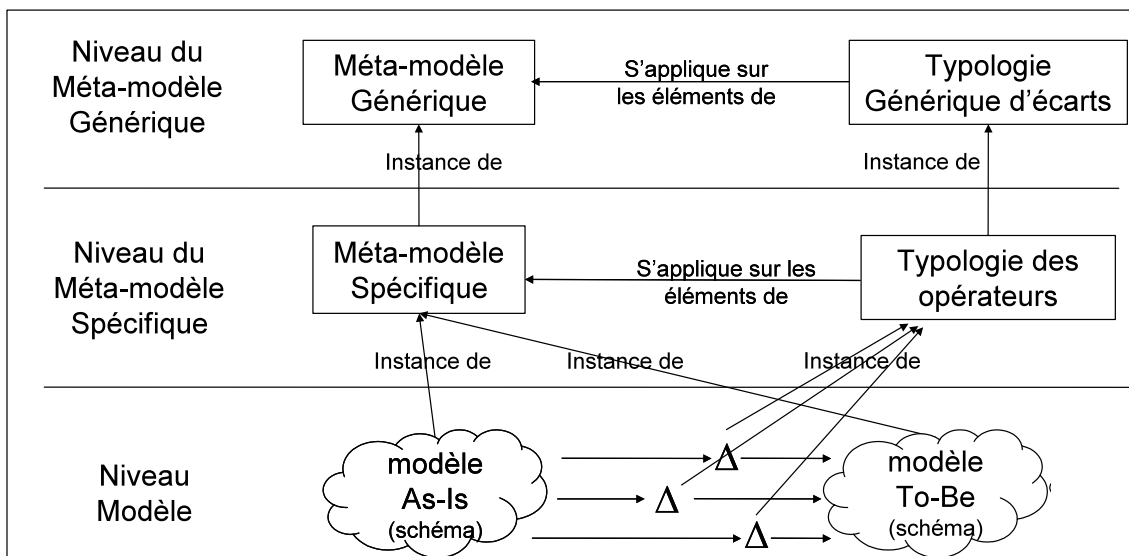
Niveau du Méta-modèle Générique

Méta-modèle Générique

S'applique sur les éléments de

Typologie Générique d'écarts

Instance de

Instance de

Niveau du Méta-modèle Spécifique

Méta-modèle Spécifique

S'applique sur les éléments de

Typologie des opérateurs

Instance de

Instance de

Instance de

Niveau Modèle

modèle As-Is (schéma)

$\Delta$

$\Delta$

$\Delta$

modèle To-Be (schéma)